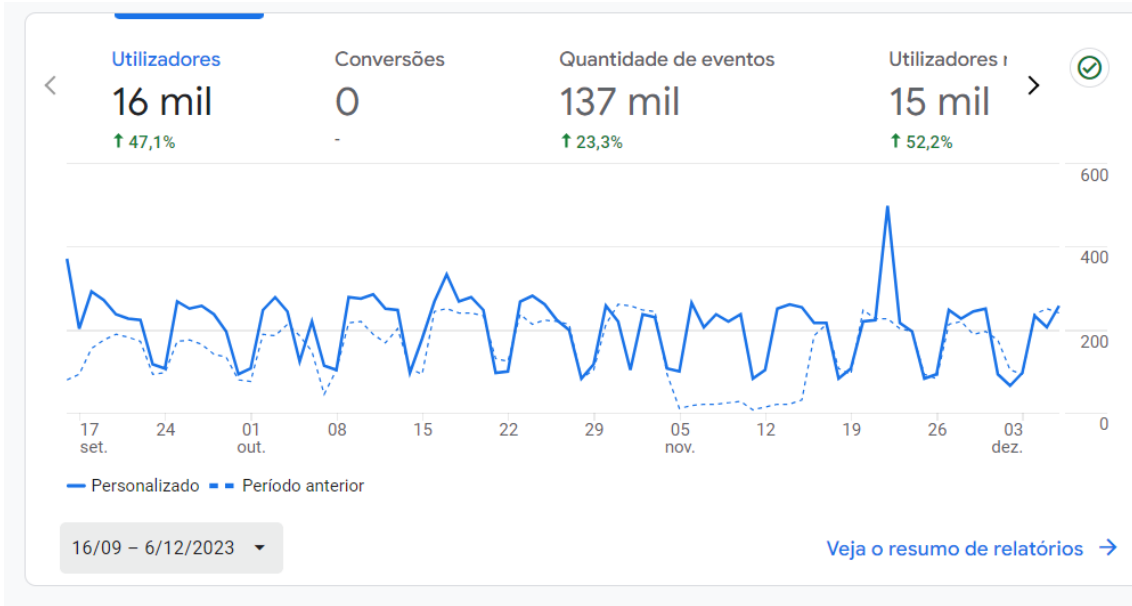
Utilizadores
16 mil
↑ 47,1%

Conversões
0
-

Quantidade de eventos
137 mil
↑ 23,3%

Utilizadores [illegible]
15 mil
↑ 52,2%

600
400
200
0

17 set.
24
01 out.
08
15
22
29
05 nov.
12
19
26
03 dez.

Personalizado
Período anterior

16/09 – 6/12/2023

Veja o resumo de relatórios →